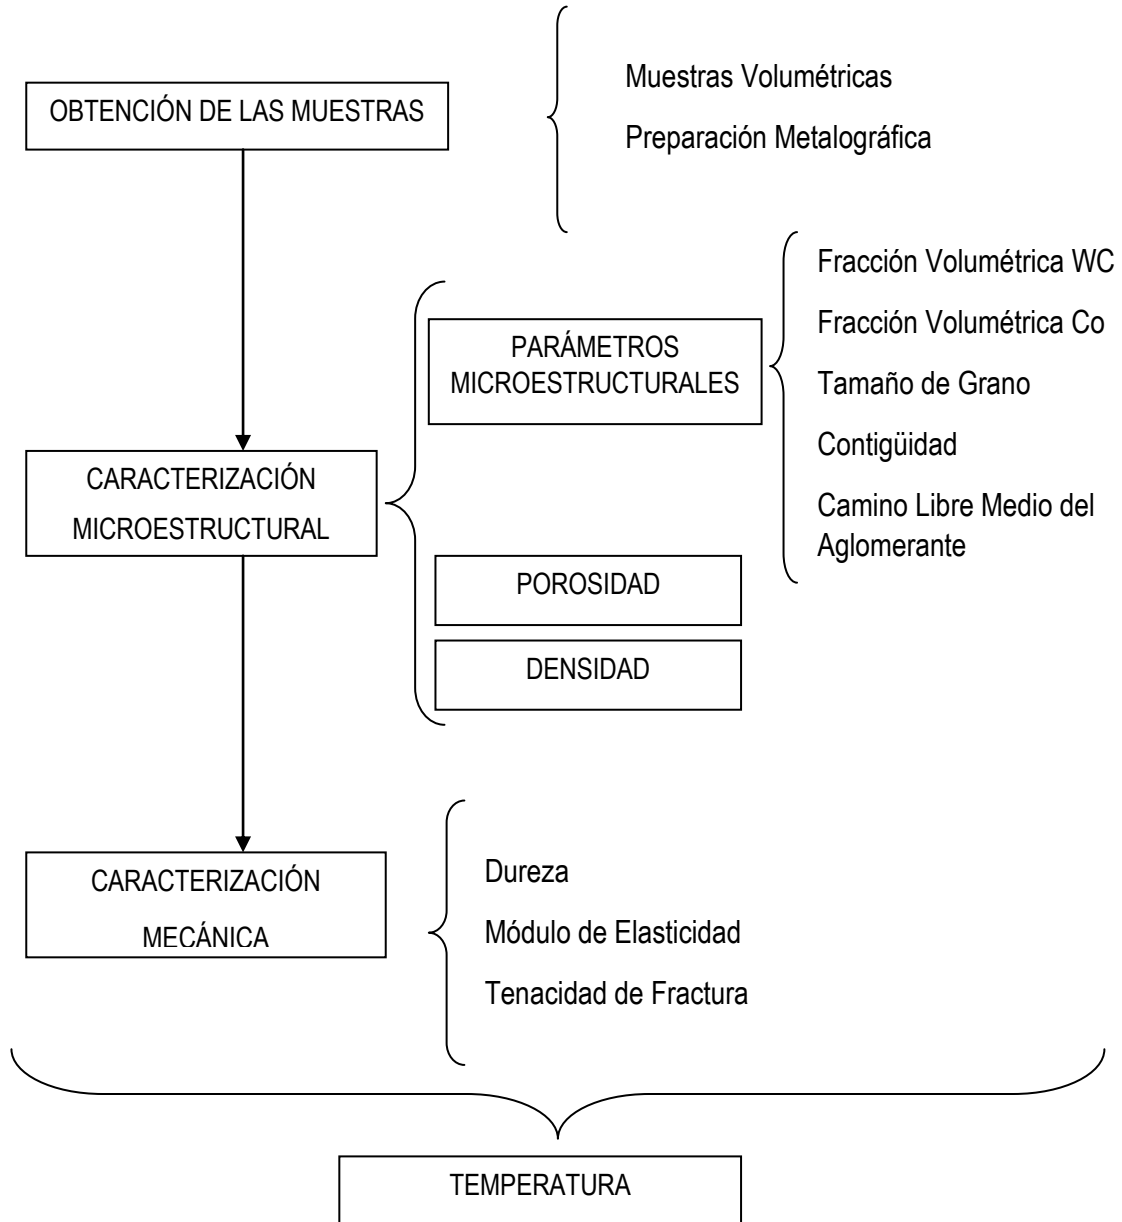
OBTENCIÓN DE LAS MUESTRAS

Muestras Volumétricas

Preparación Metalográfica

CARACTERIZACIÓN MICROESTRUCTURAL

PARÁMETROS MICROESTRUCTURALES

Fracción Volumétrica WC

Fracción Volumétrica Co

Tamaño de Grano

Contigüidad

Camino Libre Medio del Aglomerante

POROSIDAD

DENSIDAD

CARACTERIZACIÓN MECÁNICA

Dureza

Módulo de Elasticidad

Tenacidad de Fractura

TEMPERATURA